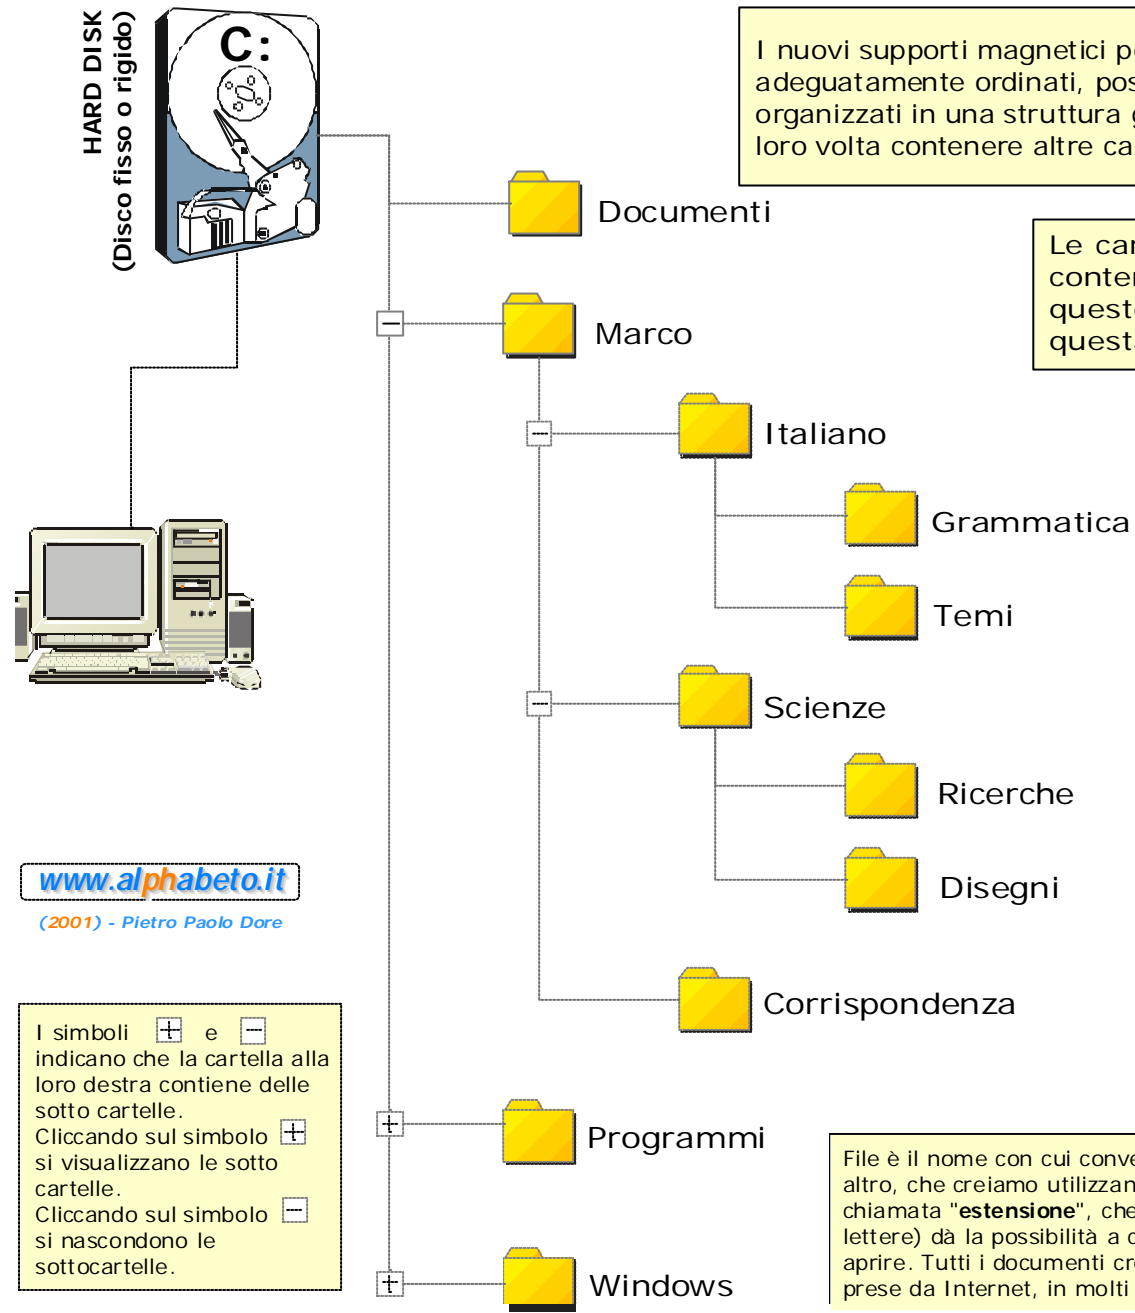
HARD DISK
(Disco fisso o rigido)

C:

I nuovi supporti magnetici p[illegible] adeguatamente ordinati, pos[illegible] organizzati in una struttura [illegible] loro volta contenere altre ca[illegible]

Documenti

Le car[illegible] conte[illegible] quest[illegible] quest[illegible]

Marco

Italiano

Grammatica

Temi

Scienze

Ricerche

Disegni

Corrispondenza

Programmi

Windows

www.alphabeto.it
(2001) - Pietro Paolo Dore

I simboli + e − indicano che la cartella alla loro destra contiene delle sotto cartelle.
Cliccando sul simbolo + si visualizzano le sotto cartelle.
Cliccando sul simbolo − si nascondono le sottocartelle.

File è il nome con cui conve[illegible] altro, che creiamo utilizzan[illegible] chiamata "**estensione**", che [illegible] lettere) dà la possibilità a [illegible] aprire. Tutti i documenti cr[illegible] prese da Internet, in molti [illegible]